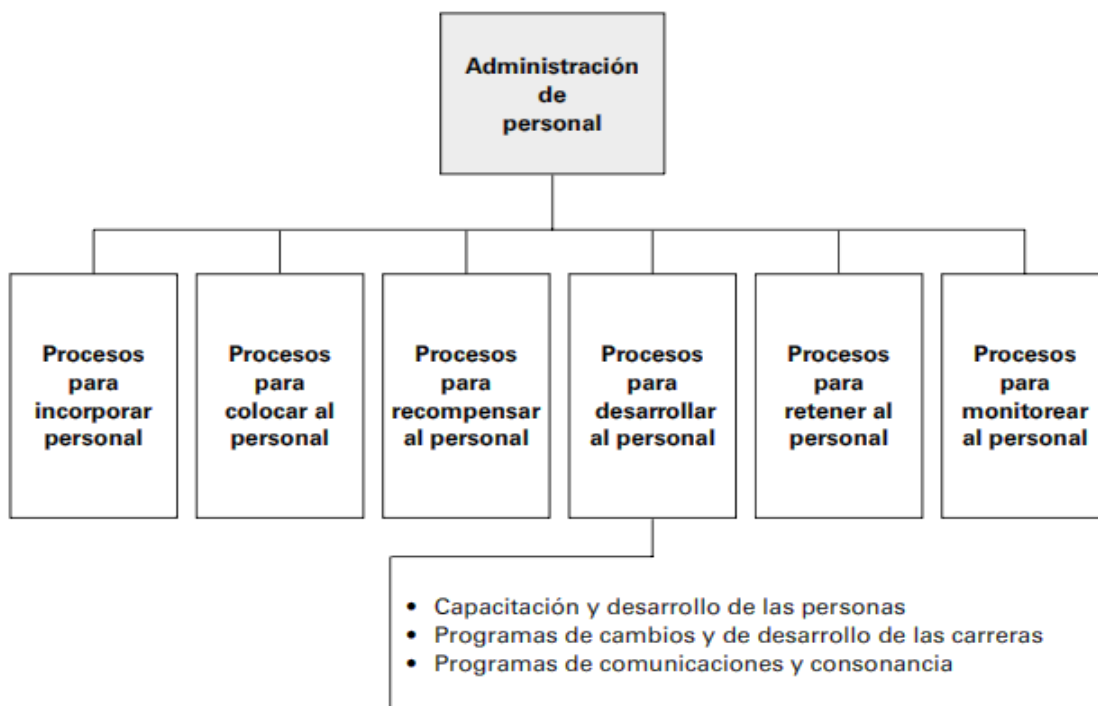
Administración de personal

Procesos para incorporar personal

Procesos para colocar al personal

Procesos para recompensar al personal

Procesos para desarrollar al personal

Procesos para retener al personal

Procesos para monitorear al personal

• Capacitación y desarrollo de las personas
• Programas de cambios y de desarrollo de las carreras
• Programas de comunicaciones y consonancia